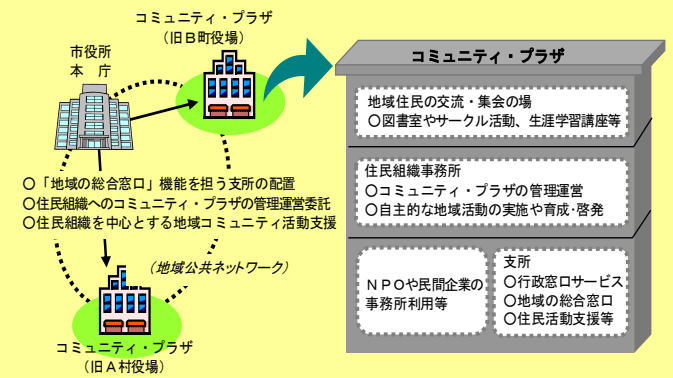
コミュニティ・プラザ
（旧Ｂ町役場）

市役所
本　庁

○「地域の総合窓口」機能を担う支所の配置
○住民組織へのコミュニティ・プラザの管理運営委託
○住民組織を中心とする地域コミュニティ活動支援

（地域公共ネットワーク）

コミュニティ・プラザ
（旧Ａ村役場）

コミュニティ・プラザ

地域住民の交流・集会の場
○図書室やサークル活動、生涯学習講座等

住民組織事務所
○コミュニティ・プラザの管理運営
○自主的な地域活動の実施や育成・啓発

ＮＰＯや民間企業の事務所利用等

支所
○行政窓口サービス
○地域の総合窓口
○住民活動支援等